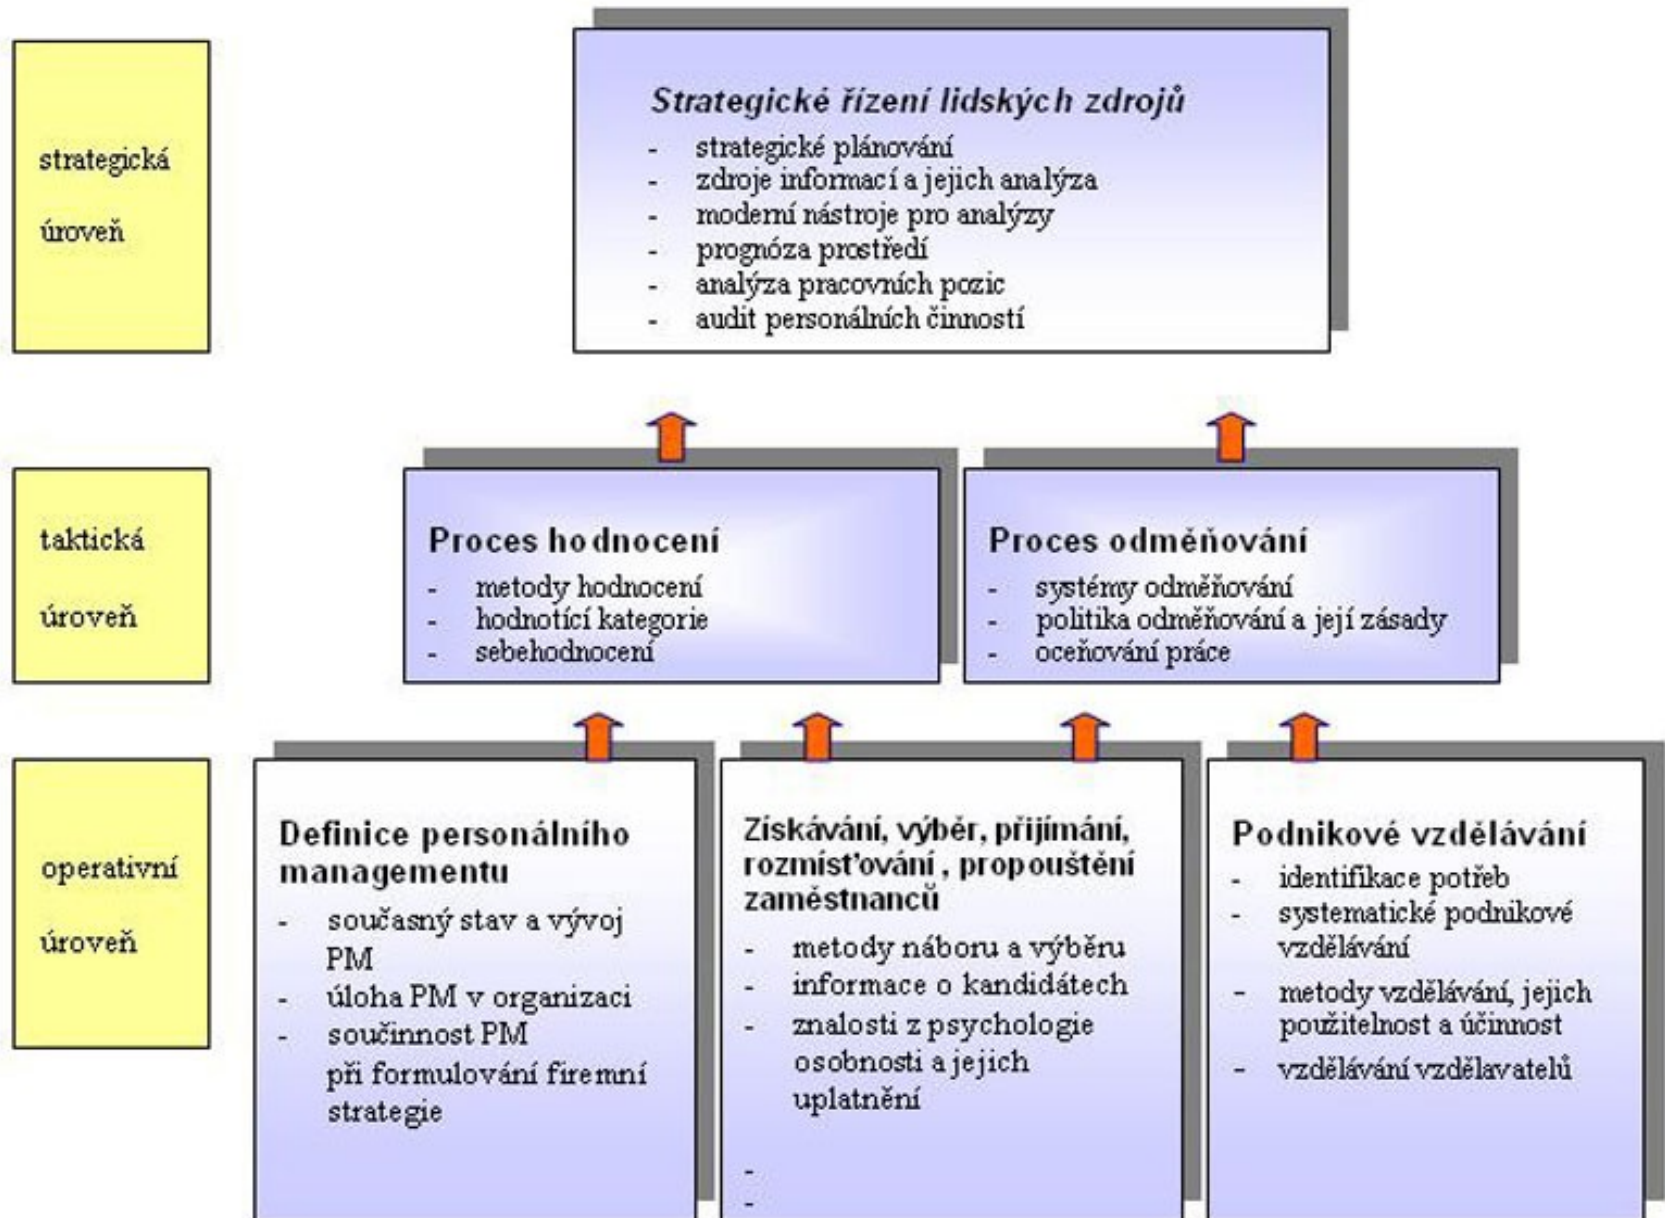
strategická

úroveň

Strategické řízení lidských zdrojů

- strategické plánování
- zdroje informací a jejich analýza
- moderní nástroje pro analýzy
- prognóza prostředí
- analýza pracovních pozic
- audit personálních činností

taktická

úroveň

Proces hodnocení

- metody hodnocení
- hodnotící kategorie
- sebehodnocení

Proces odměňování

- systémy odměňování
- politika odměňování a její zásady
- oceňování práce

operativní

úroveň

Definice personálního managementu

- současný stav a vývoj PM
- úloha PM v organizaci
- součinnost PM při formulování firemní strategie

Získávání, výběr, přijímání, rozmisťování , propouštění zaměstnanců

- metody náboru a výběru
- informace o kandidátech
- znalosti z psychologie osobnosti a jejich uplatnění
-
-

Podnikové vzdělávání

- identifikace potřeb
- systematické podnikové vzdělávání
- metody vzdělávání, jejich použitelnost a účinnost
- vzdělávání vzdělavatelů